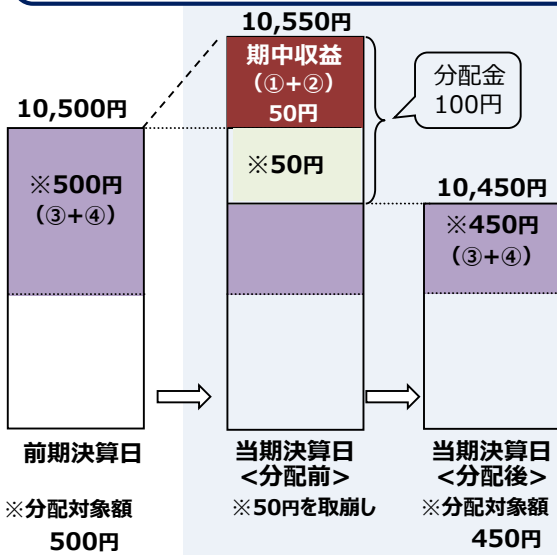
10,550円

期中収益
(①+②)
50円

分配金
100円

10,500円

※500円
(③+④)

※50円

10,450円

※450円
(③+④)

前期決算日

当期決算日
<分配前>

当期決算日
<分配後>

※分配対象額
500円

※50円を取崩し

※分配対象額
450円